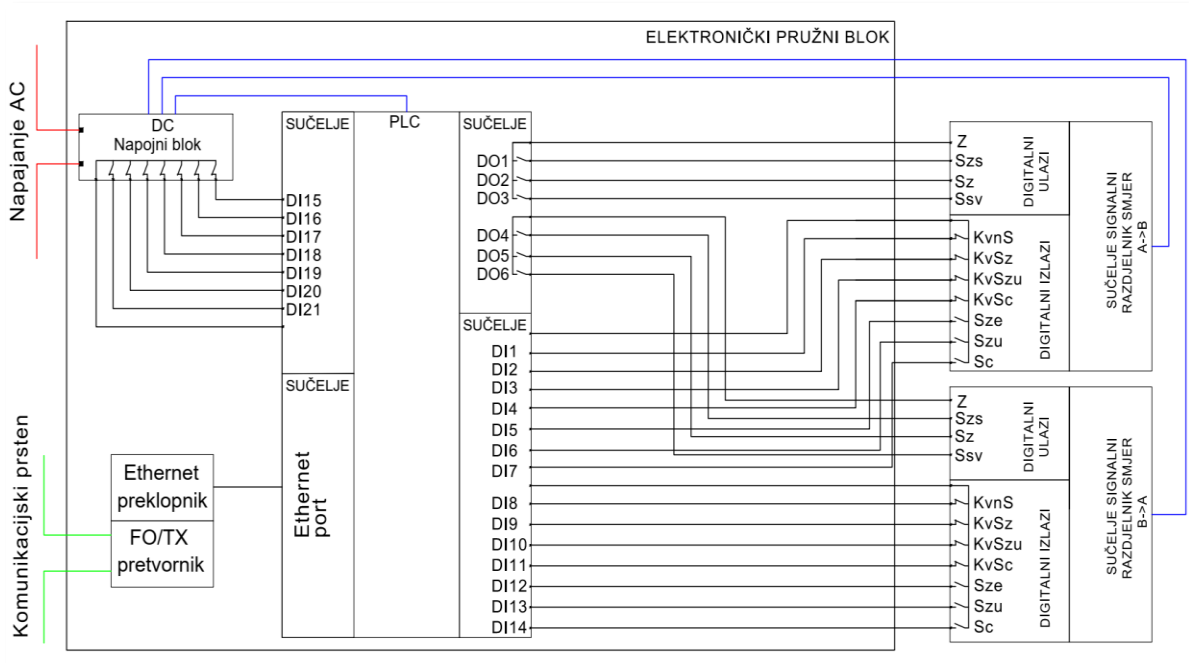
ELEKTRONIČKI PRUŽNI BLOK

Napajanje AC

DC
Napojni blok

SUČELJE
DI15
DI16
DI17
DI18
DI19
DI20
DI21

PLC

SUČELJE
DO1
DO2
DO3
DO4
DO5
DO6

SUČELJE
DI1
DI2
DI3
DI4
DI5
DI6
DI7
DI8
DI9
DI10
DI11
DI12
DI13
DI14

SUČELJE
Ethernet port

Komunikacijski prsten

Ethernet preklopnik

FO/TX pretvornik

Z
Szs
Sz
Ssv
DIGITALNI ULAZI

KvnS
KvSz
KvSzu
KvSc
Sze
Szu
Sc
DIGITALNI IZLAZI

SUČELJE SIGNALNI RAZDJELNIK SMJER A->B

Z
Szs
Sz
Ssv
DIGITALNI ULAZI

KvnS
KvSz
KvSzu
KvSc
Sze
Szu
Sc
DIGITALNI IZLAZI

SUČELJE SIGNALNI RAZDJELNIK SMJER B->A